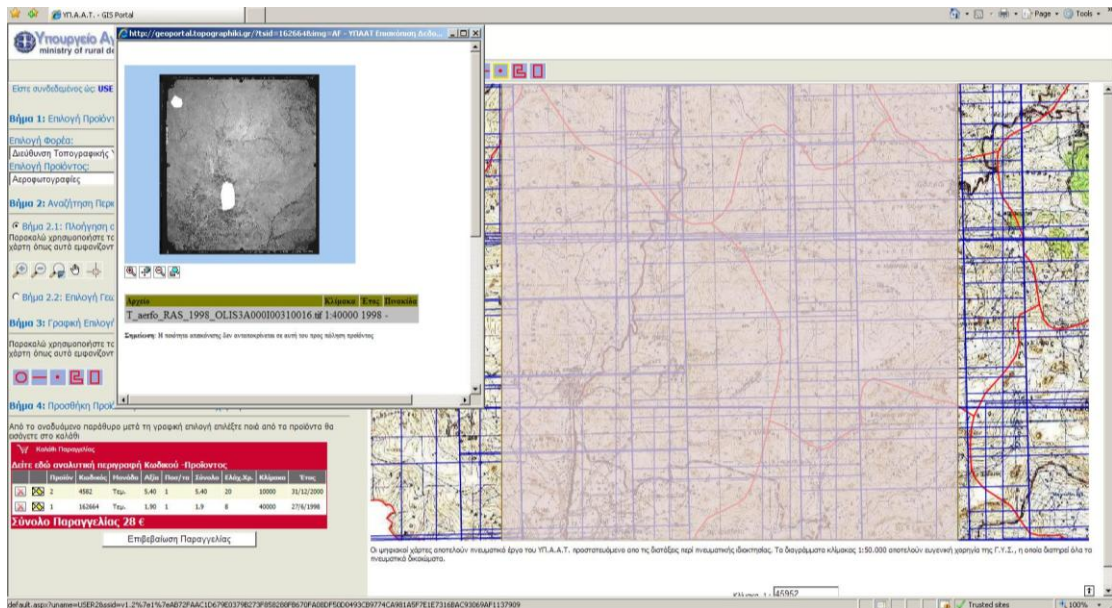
ΥΠ.Α.Α.Τ. - GIS Portal

Page ▾ Tools ▾

Υπουργείο Α
ministry of rural de

http://geoportal.topographiki.gr/?tsid=162664&img=AF - ΥΠΑΑΤ Επισκόπηση Δεδο...

Είστε συνδεδεμένος ως: USE

Βήμα 1: Επιλογή Προϊόντ

Επιλογή Φορέα:
Διεύθυνση Τοπογραφικής
Επιλογή Προϊόντος:
Αεροφωτογραφίες

Βήμα 2: Αναζήτηση Περι

Βήμα 2.1: Πλοήγηση σ
Παρακαλώ χρησιμοποιήστε τα
χάρτη όπως αυτό εμφανίζοντ

Βήμα 2.2: Επιλογή Γεω

Βήμα 3: Γραφική Επιλογή

Παρακαλώ χρησιμοποιήστε τα
χάρτη όπως αυτό εμφανίζοντ

| Αρχείο | Κλίμακα | Έτος | Πινακίδα |
|---|---|---|---|
| T_aerfo_RAS_1998_OLIS3A000I0310016.tif | 1:40000 | 1998 | - |

Σημείωση: Η ποιότητα απεικόνισης δεν αντιπροσωπεύει αυτή του προς πώληση προϊόντος

Βήμα 4: Προσθήκη Προϊ

Από το αναδυόμενο παράθυρο μετά τη γραφική επιλογή επιλέξτε ποιά από τα προϊόντα θα ρίξετε στο καλάθι

Καλάθι Παραγγελίας
Δείτε εδώ αναλυτική περιγραφή Κωδικού -Προϊόντος

| | Προϊόν | Κωδικός | Μονάδα | Αξία | Ποσ/τα | Σύνολο | Ελάχ.Χρ. | Κλίμακα | Έτος |
|---|---|---|---|---|---|---|---|---|---|
| | 2 | 4582 | Τεμ. | 5.40 | 1 | 5.40 | 20 | 10000 | 31/12/2000 |
| | 1 | 162664 | Τεμ. | 1.90 | 1 | 1.9 | 8 | 40000 | 27/6/1998 |

Σύνολο Παραγγελίας 28 €

Επιβεβαίωση Παραγγελίας

Οι ψηφιακοί χάρτες αποτελούν πνευματικό έργο του ΥΠ.Α.Α.Τ. προστατευόμενο απο τις διατάξεις περί πνευματικής ιδιοκτησίας. Τα διαγράμματα κλίμακας 1:50.000 αποτελούν ευγενική χορηγία της Γ.Υ.Σ., η οποία διατηρεί όλα τα πνευματικά δικαιώματα.

Κλίμακα 1: 45952

default.aspx?uname=USER2&sid=v1.2%7e1%7eAB72FAAC1D679E0379B273F858288FB670FA08DF50D0493CB9774CA981A5F7E1E7316BAC93069AF1137909

Trusted sites 100%